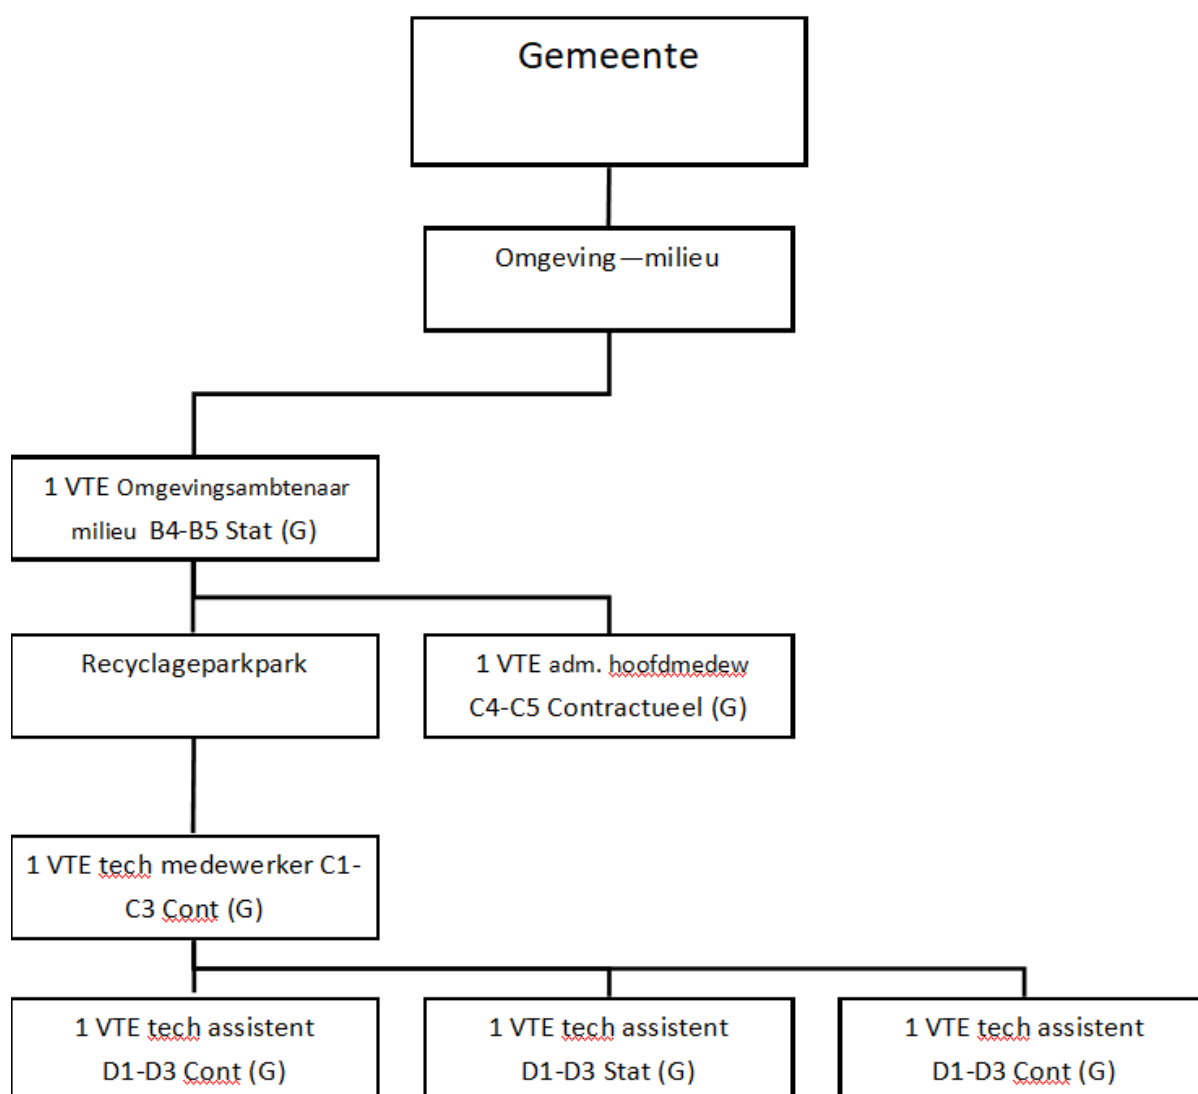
Gemeente

Omgeving—milieu

1 VTE Omgevingsambtenaar milieu B4-B5 Stat (G)

Recyclageparkpark

1 VTE adm. hoofdmedew C4-C5 Contractueel (G)

1 VTE tech medewerker C1-C3 Cont (G)

1 VTE tech assistent D1-D3 Cont (G)

1 VTE tech assistent D1-D3 Stat (G)

1 VTE tech assistent D1-D3 Cont (G)